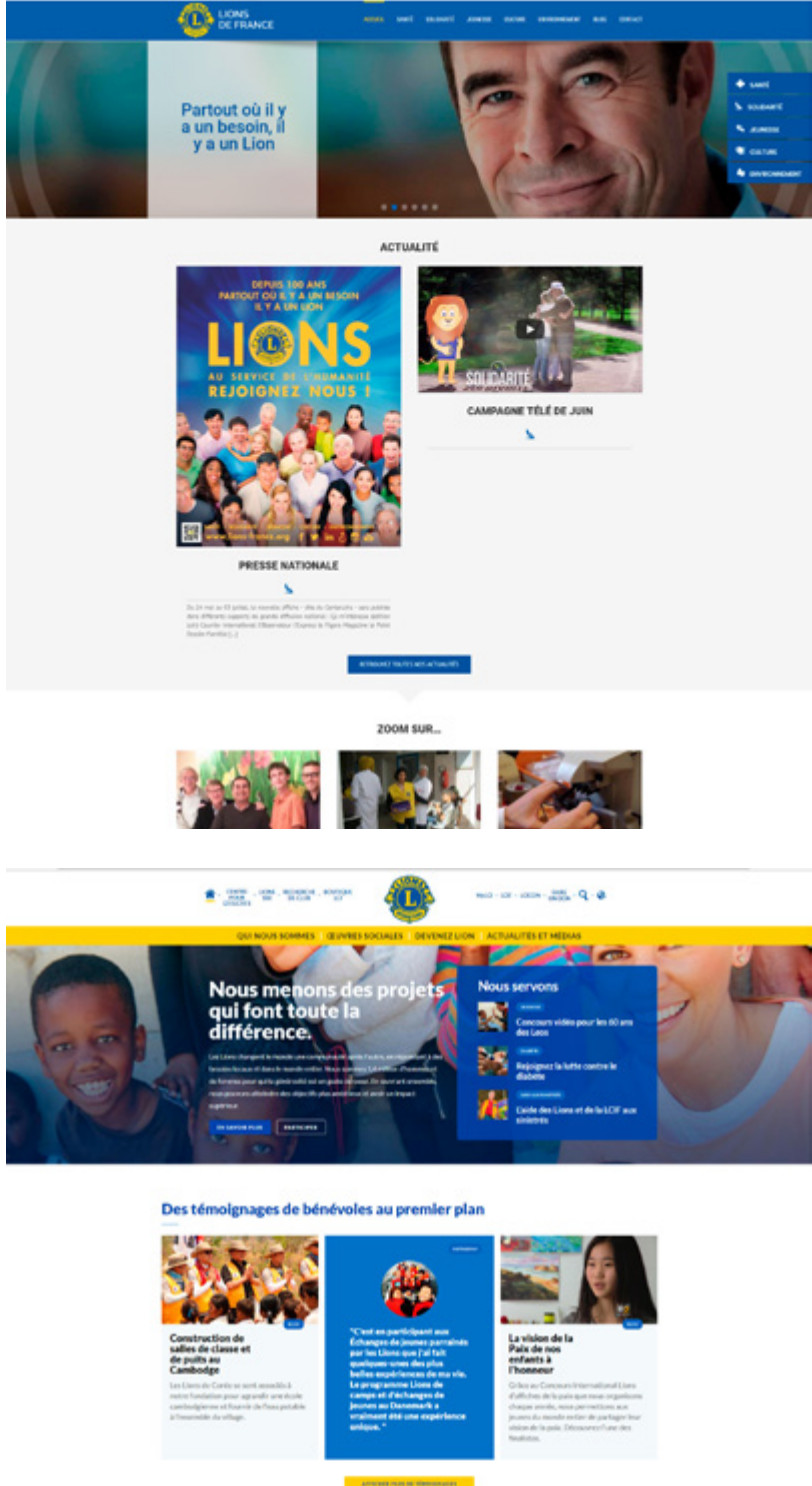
LIONS DE FRANCE

ACCUEIL SANTÉ SOLIDARITÉ JEUNESSE CULTURE ENVIRONNEMENT BLOG CONTACT

Partout où il y a un besoin, il y a un Lion

SANTÉ
SOLIDARITÉ
JEUNESSE
CULTURE
ENVIRONNEMENT

ACTUALITÉ

DEPUIS 100 ANS PARTOUT OÙ IL Y A UN BESOIN IL Y A UN LION

LIONS

AU SERVICE DE L'HUMANITÉ REJOIGNEZ NOUS !

www.lions-france.org

SOLIDARITÉ

CAMPAGNE TÉLÉ DE JUIN

PRESSE NATIONALE

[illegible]

RETROUVEZ TOUTES NOS ACTUALITÉS

ZOOM SUR...

CENTRE POUR LES MÉDIAS · LIONS 360 · RECHERCHE DE CLUB · BOUTIQUE LCI

MyLCI · LCIF · LOGOS · FAIRE UN DON

QUI NOUS SOMMES ŒUVRES SOCIALES DEVENEZ LION ACTUALITÉS ET MÉDIAS

Nous menons des projets qui font toute la différence.

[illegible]

EN SAVOIR PLUS PARTICIPER

Nous servons

Concours vidéo pour les 60 ans des Leos

Rejoignez la lutte contre le diabète

L'aide des Lions et de la LCIF aux sinistrés

Des témoignages de bénévoles au premier plan

Construction de salles de classe et de puits au Cambodge

Les Lions de Conte se sont associés à notre fondation pour agrandir une école cambodgienne et fournir de l'eau potable à l'ensemble du village.

"C'est en participant aux Échanges de jeunes parrainés par les Lions que j'ai fait quelques-unes des plus belles expériences de ma vie. Le programme Lions de camps et d'échanges de jeunes au Danemark a vraiment été une expérience unique."

La vision de la Paix de nos enfants à l'honneur

Grâce au Concours International Lions d'affiches de la paix que nous organisons chaque année, nous permettons aux jeunes du monde entier de partager leur vision de la paix. Découvrez l'une des finalistes.

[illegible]